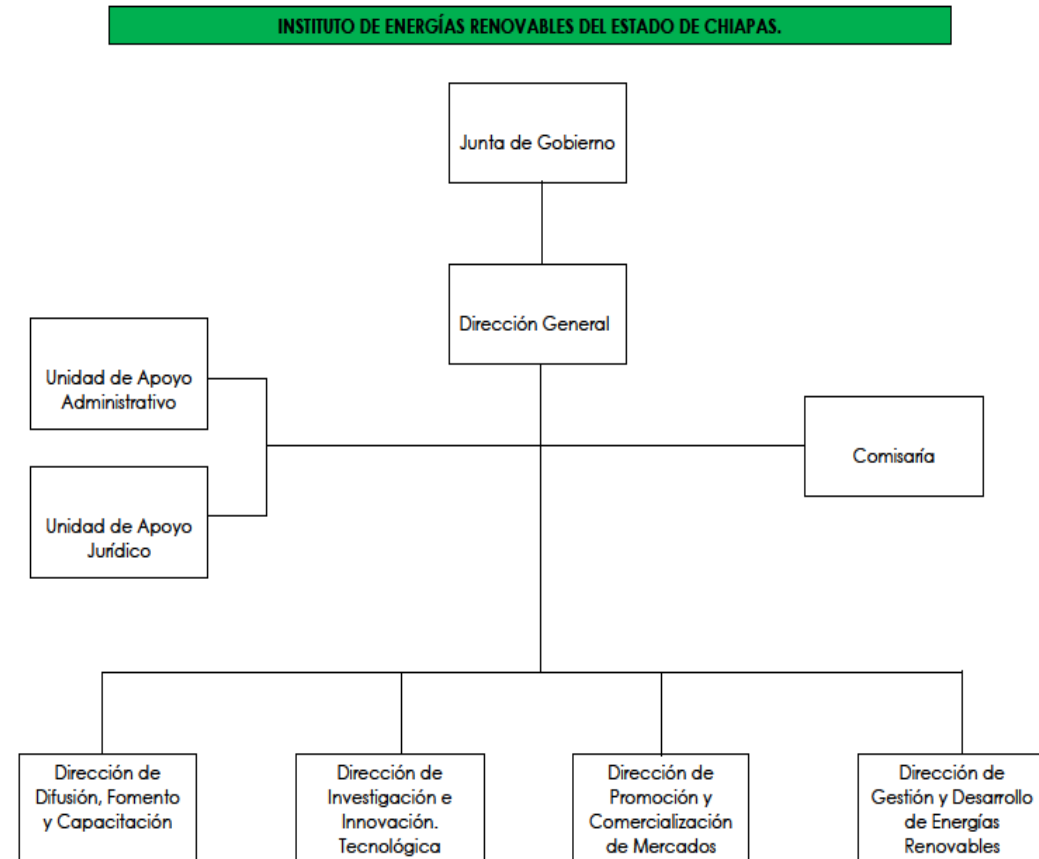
INSTITUTO DE ENERGÍAS RENOVABLES DEL ESTADO DE CHIAPAS.

Junta de Gobierno

Dirección General

Unidad de Apoyo Administrativo

Unidad de Apoyo Jurídico

Comisaría

Dirección de Difusión, Fomento y Capacitación

Dirección de Investigación e Innovación. Tecnológica

Dirección de Promoción y Comercialización de Mercados

Dirección de Gestión y Desarrollo de Energías Renovables